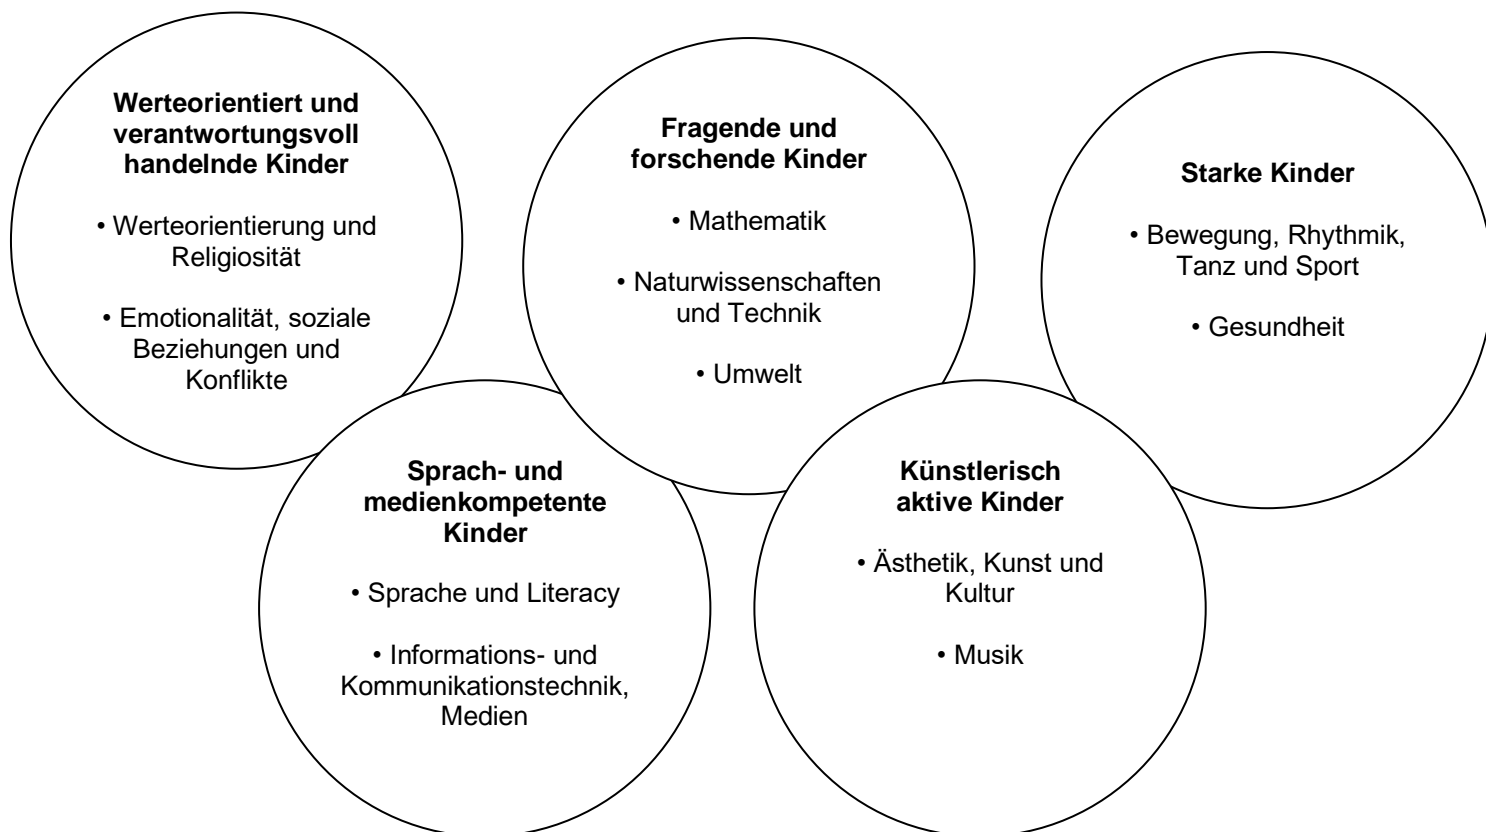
**Werteorientiert und verantwortungsvoll handelnde Kinder**

• Werteorientierung und Religiosität

• Emotionalität, soziale Beziehungen und Konflikte

**Fragende und forschende Kinder**

• Mathematik

• Naturwissenschaften und Technik

• Umwelt

**Starke Kinder**

• Bewegung, Rhythmik, Tanz und Sport

• Gesundheit

**Sprach- und medienkompetente Kinder**

• Sprache und Literacy

• Informations- und Kommunikationstechnik, Medien

**Künstlerisch aktive Kinder**

• Ästhetik, Kunst und Kultur

• Musik